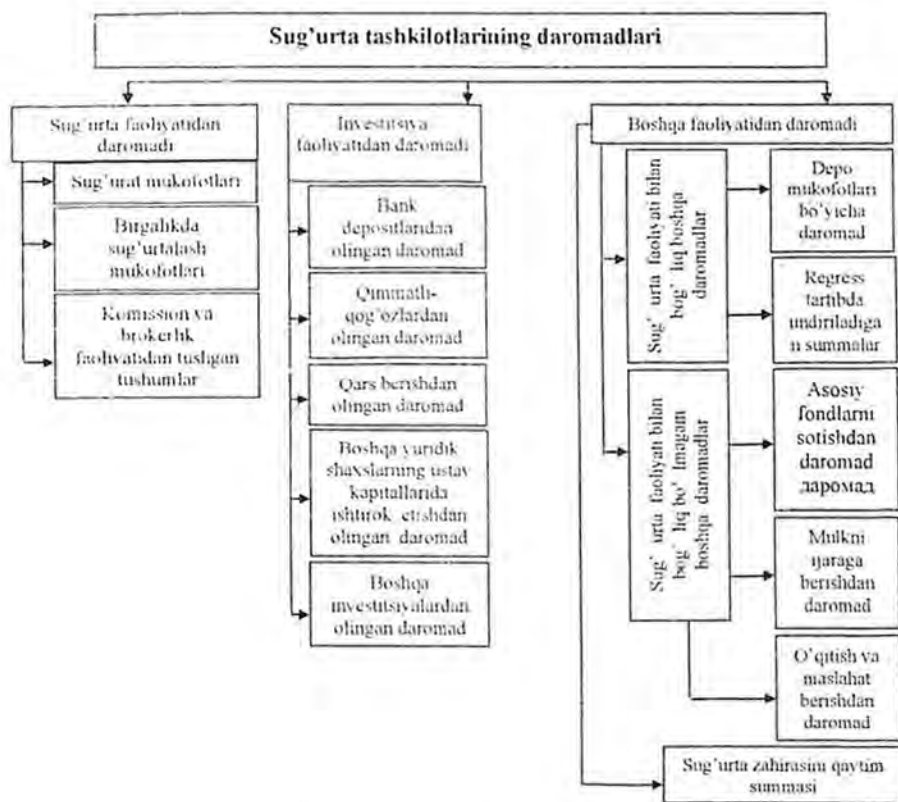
Sug'urta tashkilotlarining daromadlari

Sug'urta faoliyatidan daromadi

Sug'urat mukofotlari

Birgalikda sug'urtalash mukofotlari

Komission va brokerlik faoliyatidan tushgan tushumlar

Investitsiya faoliyatidan daromadi

Bank depositlaridan olingan daromad

Qimmatli-qog'ozlardan olingan daromad

Qarz berishdan olingan daromad

Boshqa yuridik shaxslarning ustav kapitallarida ishtirok etishdan olingan daromad

Boshqa investitsiyalardan olingan daromad

Boshqa faoliyatidan daromadi

Sug' urta faoliyati bilan bog' liq boshqa daromadlar

Depo mukofotlari bo'yicha daromad

Regress tartibda undiriladigan summalar

Sug' urta faoliyati bilan bog' liq bo' lmagan boshqa daromadlar

Asosiy fondlarni sotishdan daromad даромад

Mulkni ijaraga berishdan daromad

O'qitish va maslahat berishdan daromad

Sug'urta zahirasini qaytim summasi